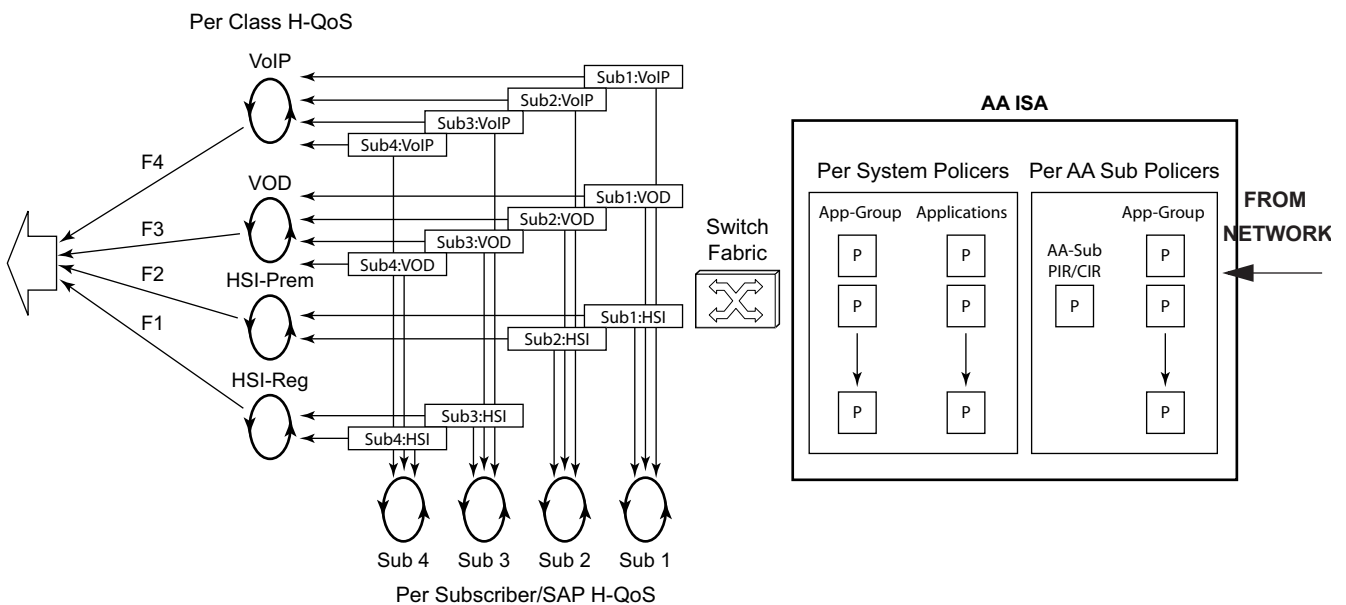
Per Class H-QoS

VoIP

Sub1:VoIP
Sub2:VoIP
Sub3:VoIP
Sub4:VoIP

F4

VOD

Sub1:VOD
Sub2:VOD
Sub3:VOD
Sub4:VOD

F3

F2

HSI-Prem

Sub1:HSI
Sub2:HSI

F1

HSI-Reg

Sub3:HSI
Sub4:HSI

Sub 4 Sub 3 Sub 2 Sub 1

Per Subscriber/SAP H-QoS

Switch Fabric

AA ISA

Per System Policers

App-Group Applications

P P
P P
P P

Per AA Sub Policers

App-Group

AA-Sub PIR/CIR

P
P P
P

FROM NETWORK